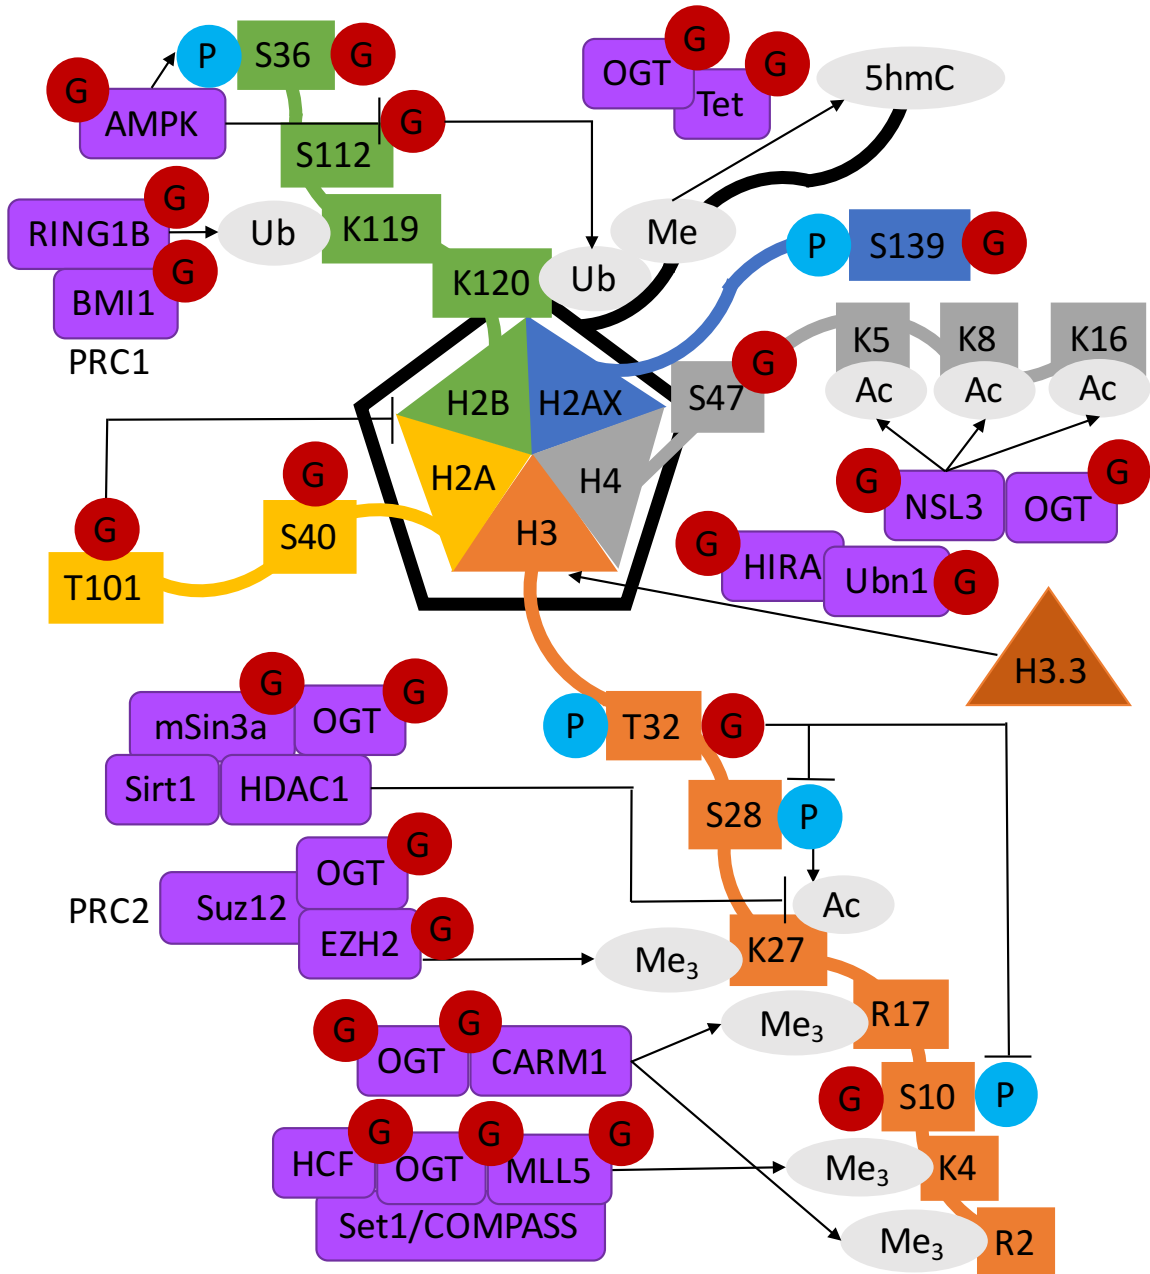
G
P
S36
G
OGT
G
Tet
G
5hmC
G
AMPK
S112
G
G
RING1B
Ub
K119
Me
G
BMI1
K120
Ub
P
S139
G
PRC1
K5
K8
K16
G
H2B
H2AX
S47
Ac
Ac
Ac
H2A
H4
G
G
NSL3
OGT
G
G
S40
H3
T101
G
HIRA
Ubn1
G
H3.3
G
G
mSin3a
OGT
P
T32
G
Sirt1
HDAC1
S28
P
G
OGT
Ac
PRC2
Suz12
EZH2
G
$Me_3$
K27
G
G
$Me_3$
R17
OGT
CARM1
G
S10
P
G
G
G
HCF
OGT
MLL5
$Me_3$
K4
Set1/COMPASS
$Me_3$
R2